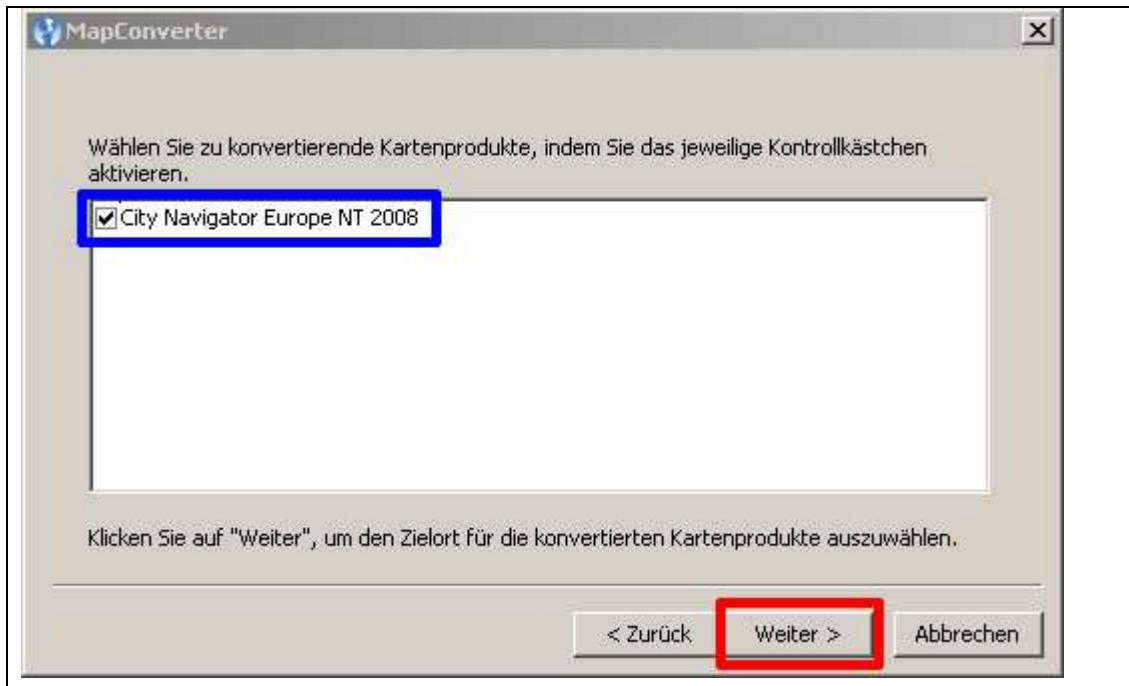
MapConverter

Wählen Sie zu konvertierende Kartenprodukte, indem Sie das jeweilige Kontrollkästchen aktivieren.

City Navigator Europe NT 2008

Klicken Sie auf "Weiter", um den Zielort für die konvertierten Kartenprodukte auszuwählen.

< Zurück
Weiter >
Abbrechen